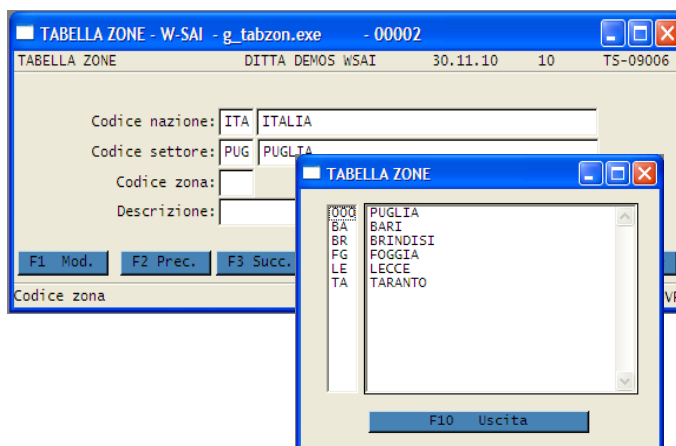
TABELLA ZONE - W-SAI - g_tabzon.exe - 00002

TABELLA ZONE DITTA DEMOS WSAI 30.11.10 10 TS-09006

Codice nazione: ITA ITALIA

Codice settore: PUG PUGLIA

Codice zona:

Descrizione:

F1 Mod. F2 Prec. F3 Succ.

Codice zona

TABELLA ZONE

000 PUGLIA
BA BARI
BR BRINDISI
FG FOGGIA
LE LECCE
TA TARANTO

F10 Uscita